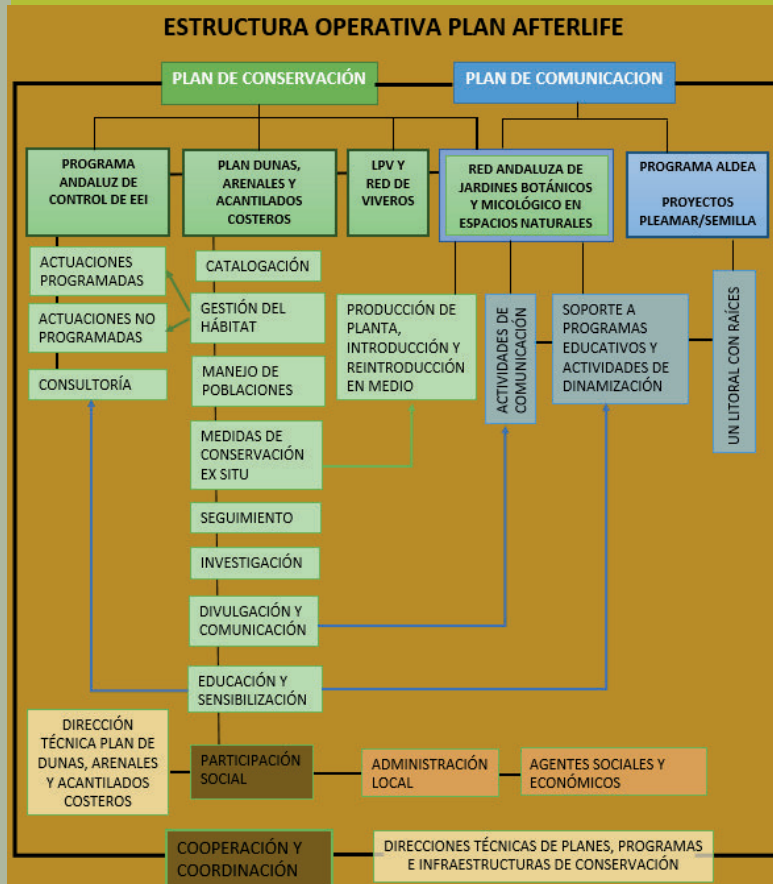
ESTRUCTURA OPERATIVA PLAN AFTERLIFE

PLAN DE CONSERVACIÓN

PLAN DE COMUNICACION

PROGRAMA ANDALUZ DE CONTROL DE EEI

PLAN DUNAS, ARENALES Y ACANTILADOS COSTEROS

LPV Y RED DE VIVEROS

RED ANDALUZA DE JARDINES BOTÁNICOS Y MICOLÓGICO EN ESPACIOS NATURALES

PROGRAMA ALDEA

PROYECTOS PLEAMAR/SEMILLA

ACTUACIONES PROGRAMADAS

ACTUACIONES NO PROGRAMADAS

CONSULTORÍA

CATALOGACIÓN

GESTIÓN DEL HÁBITAT

MANEJO DE POBLACIONES

MEDIDAS DE CONSERVACIÓN EX SITU

SEGUIMIENTO

INVESTIGACIÓN

DIVULGACIÓN Y COMUNICACIÓN

EDUCACIÓN Y SENSIBILIZACIÓN

PRODUCCIÓN DE PLANTA, INTRODUCCIÓN Y REINTRODUCCIÓN EN MEDIO

ACTIVIDADES DE COMUNICACIÓN

SOPORTE A PROGRAMAS EDUCATIVOS Y ACTIVIDADES DE DINAMIZACIÓN

UN LITORAL CON RAÍCES

DIRECCIÓN TÉCNICA PLAN DE DUNAS, ARENALES Y ACANTILADOS COSTEROS

PARTICIPACIÓN SOCIAL

ADMINISTRACIÓN LOCAL

AGENTES SOCIALES Y ECONÓMICOS

COOPERACIÓN Y COORDINACIÓN

DIRECCIONES TÉCNICAS DE PLANES, PROGRAMAS E INFRAESTRUCTURAS DE CONSERVACIÓN